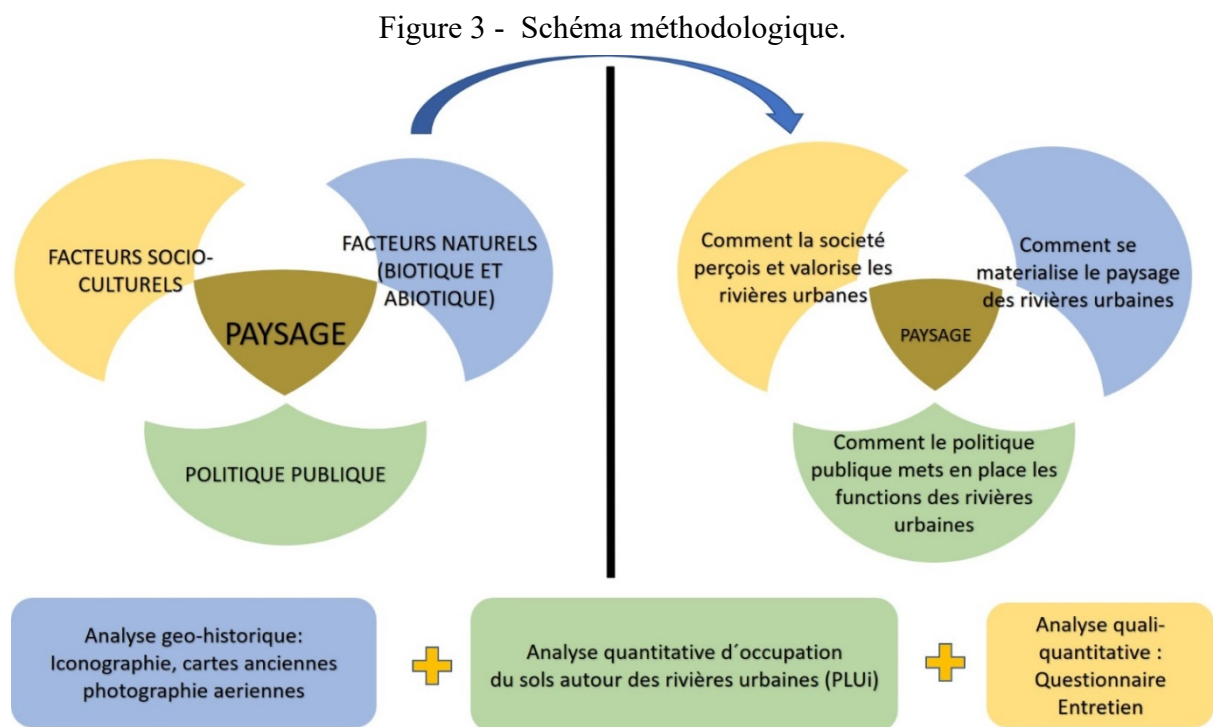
Figure 3 - Schéma méthodologique.

FACTEURS SOCIO-CULTURELS

FACTEURS NATURELS (BIOTIQUE ET ABIOTIQUE)

PAYSAGE

POLITIQUE PUBLIQUE

Comment la societé perçois et valorise les rivières urbanes

Comment se materialise le paysage des rivières urbaines

PAYSAGE

Comment le politique publique mets en place les functions des rivières urbaines

Analyse geo-historique: Iconographie, cartes anciennes photographie aeriennes

Analyse quantitative d´occupation du sols autour des rivières urbaines (PLUi)

Analyse quali-quantitative : Questionnaire Entretien